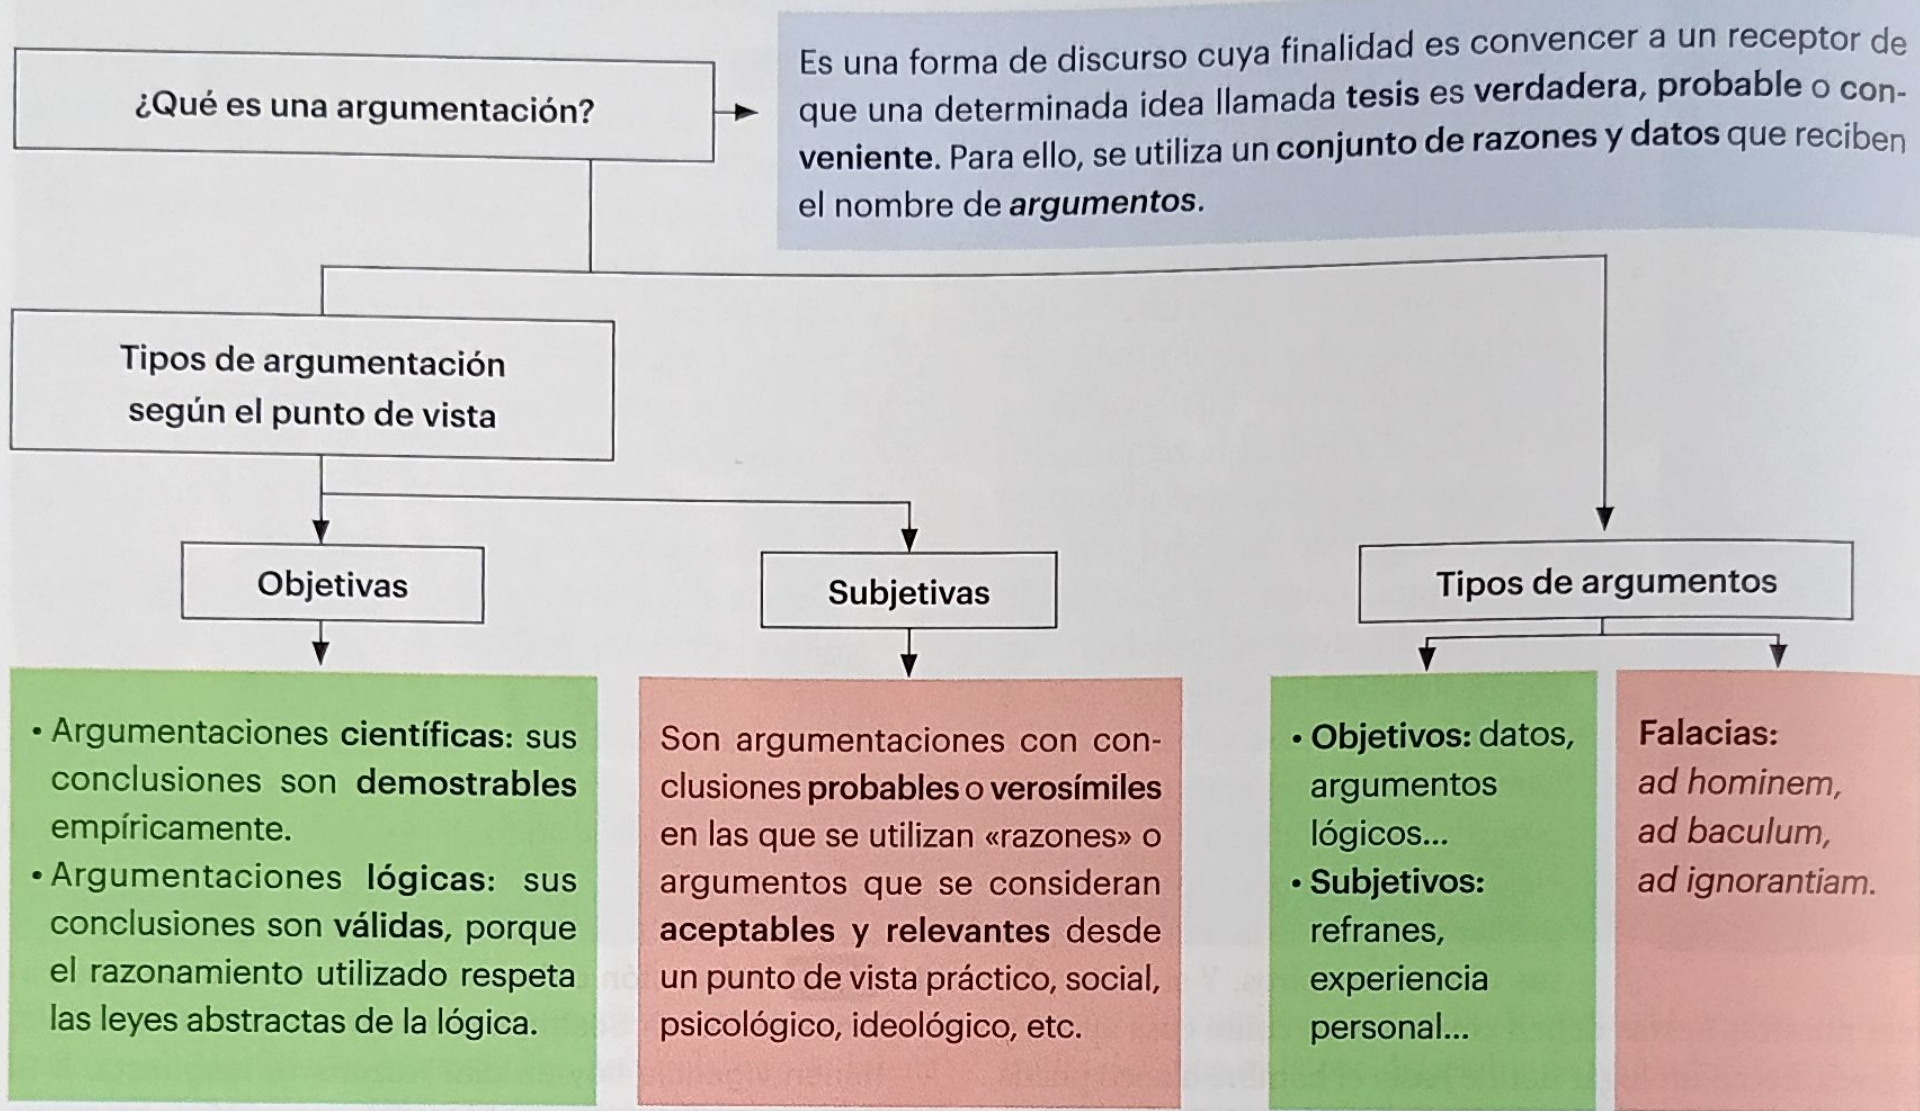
¿Qué es una argumentación?

Es una forma de discurso cuya finalidad es convencer a un receptor de que una determinada idea llamada tesis es verdadera, probable o conveniente. Para ello, se utiliza un conjunto de razones y datos que reciben el nombre de argumentos.

Tipos de argumentación según el punto de vista

Objetivas

• Argumentaciones científicas: sus conclusiones son demostrables empíricamente.
• Argumentaciones lógicas: sus conclusiones son válidas, porque el razonamiento utilizado respeta las leyes abstractas de la lógica.

Subjetivas

Son argumentaciones con conclusiones probables o verosímiles en las que se utilizan «razones» o argumentos que se consideran aceptables y relevantes desde un punto de vista práctico, social, psicológico, ideológico, etc.

Tipos de argumentos

• Objetivos: datos, argumentos lógicos...
• Subjetivos: refranes, experiencia personal...

Falacias: ad hominem, ad baculum, ad ignorantiam.